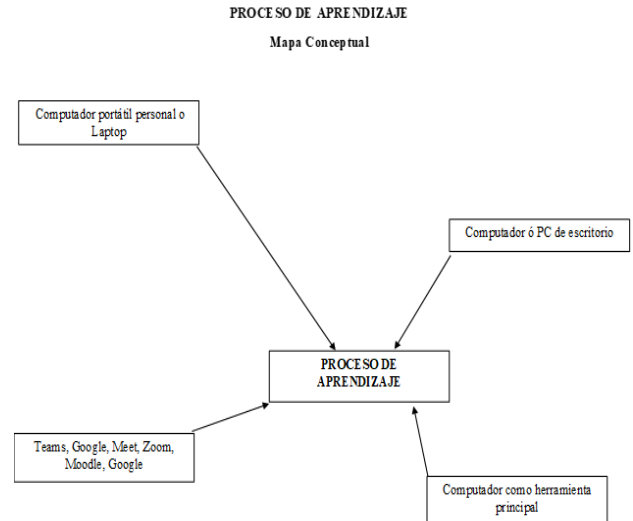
PROCESO DE APRENDIZAJE

Mapa Conceptual

Computador portátil personal o Laptop

Computador ó PC de escritorio

PROCESO DE APRENDIZAJE

Teams, Google, Meet, Zoom, Moodle, Google

Computador como herramienta principal